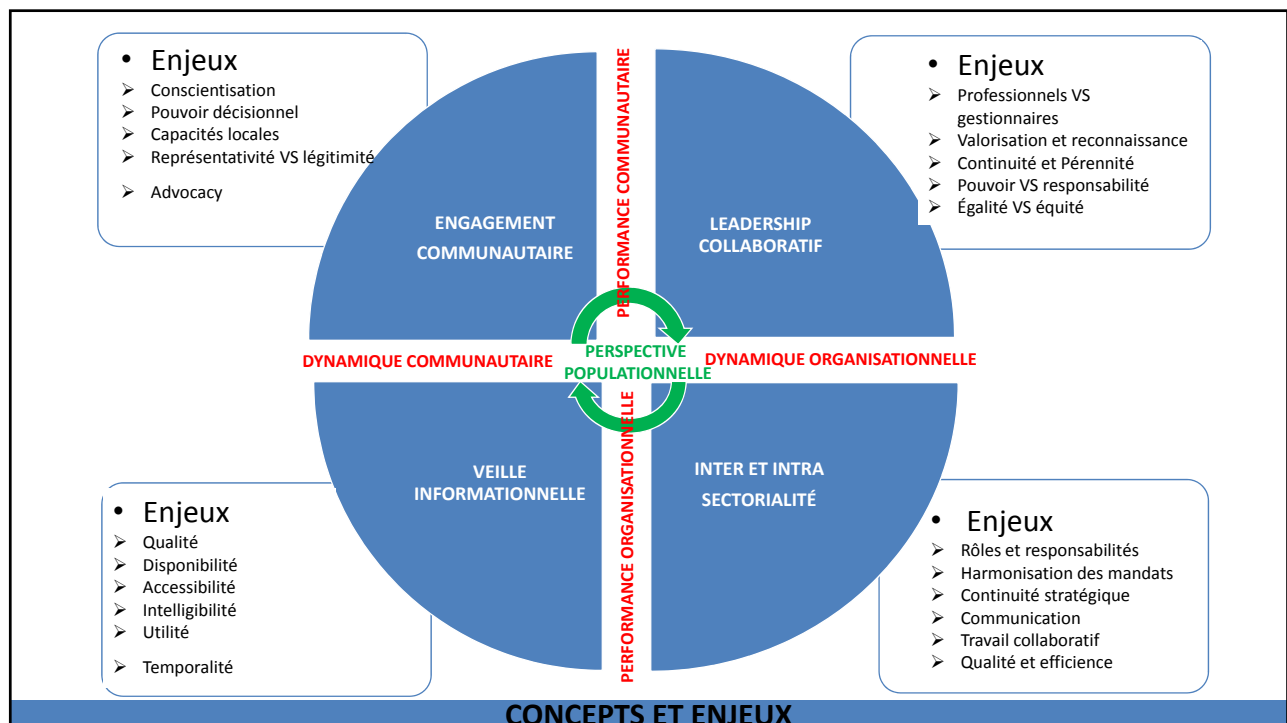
• Enjeux
- Conscientisation
- Pouvoir décisionnel
- Capacités locales
- Représentativité VS légitimité
- Advocacy

• Enjeux
- Professionnels VS gestionnaires
- Valorisation et reconnaissance
- Continuité et Pérennité
- Pouvoir VS responsabilité
- Égalité VS équité

PERFORMANCE COMMUNAUTAIRE

ENGAGEMENT COMMUNAUTAIRE

LEADERSHIP COLLABORATIF

DYNAMIQUE COMMUNAUTAIRE

PERSPECTIVE POPULATIONNELLE

DYNAMIQUE ORGANISATIONNELLE

VEILLE INFORMATIONNELLE

INTER ET INTRA SECTORIALITÉ

PERFORMANCE ORGANISATIONNELLE

• Enjeux
- Qualité
- Disponibilité
- Accessibilité
- Intelligibilité
- Utilité
- Temporalité

• Enjeux
- Rôles et responsabilités
- Harmonisation des mandats
- Continuité stratégique
- Communication
- Travail collaboratif
- Qualité et efficience

CONCEPTS ET ENJEUX